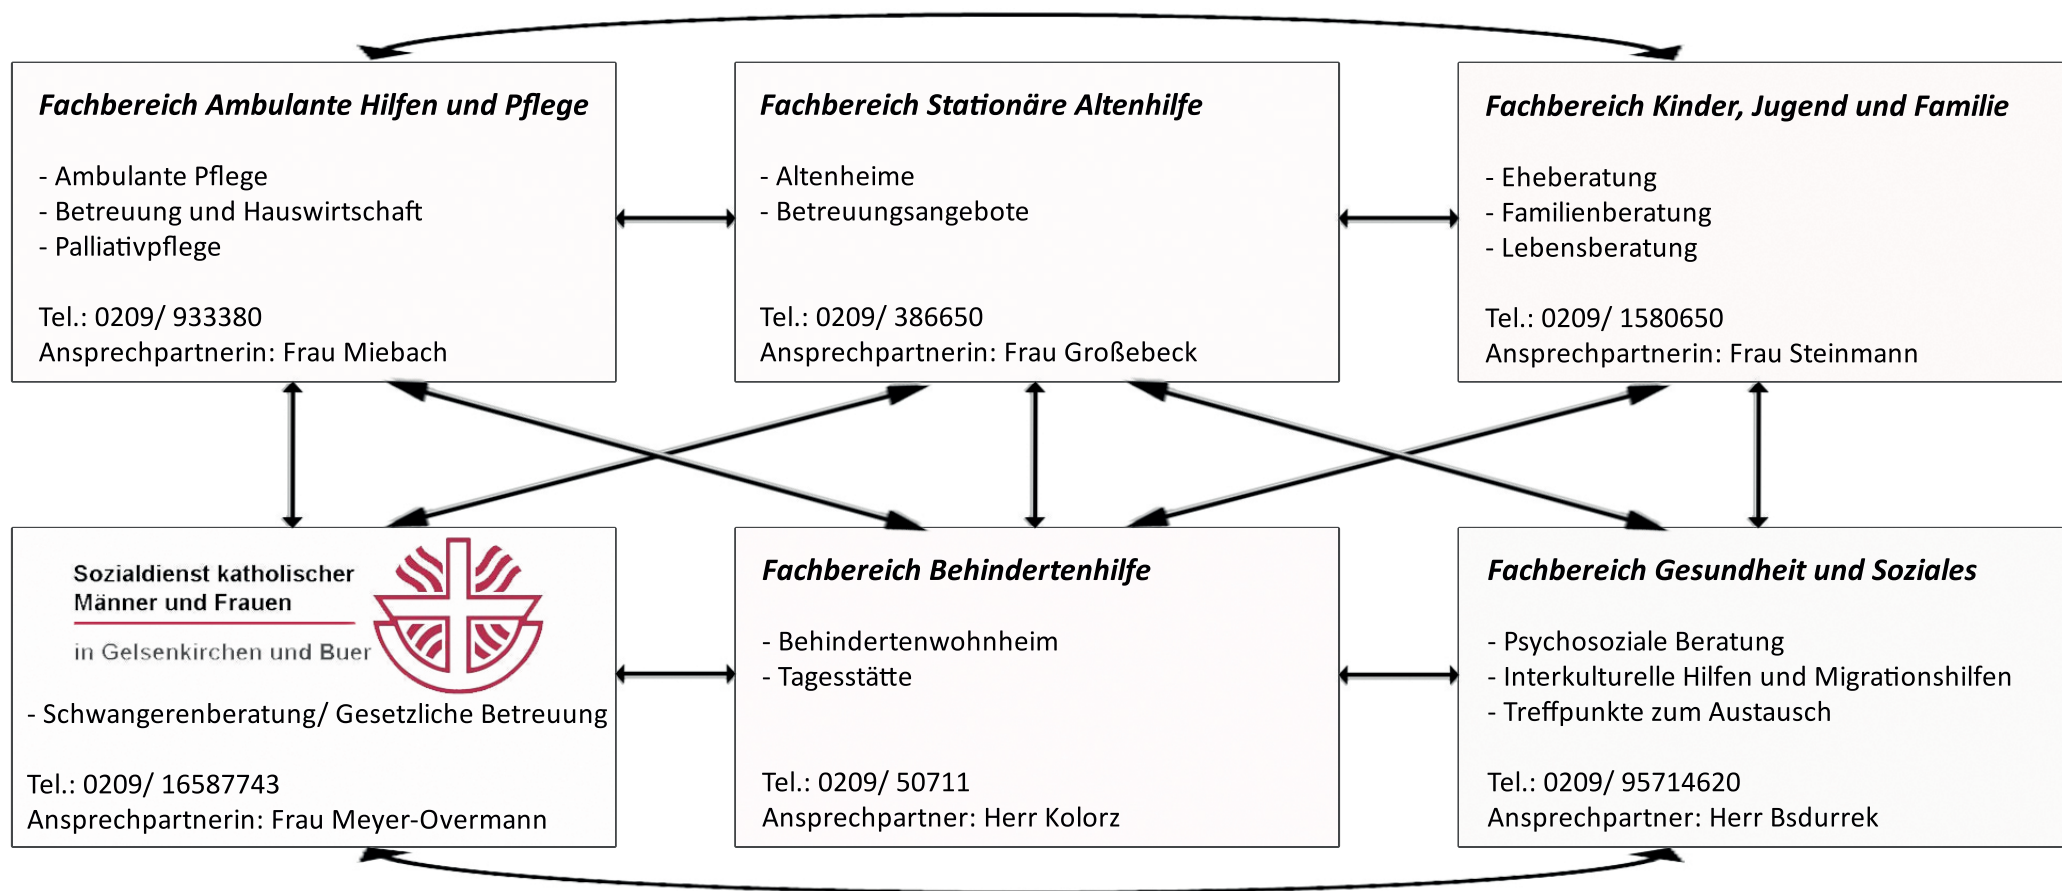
**Fachbereich Ambulante Hilfen und Pflege**

- Ambulante Pflege
- Betreuung und Hauswirtschaft
- Palliativpflege

Tel.: 0209/ 933380
Ansprechpartnerin: Frau Miebach

**Fachbereich Stationäre Altenhilfe**

- Altenheime
- Betreuungsangebote

Tel.: 0209/ 386650
Ansprechpartnerin: Frau Großebeck

**Fachbereich Kinder, Jugend und Familie**

- Eheberatung
- Familienberatung
- Lebensberatung

Tel.: 0209/ 1580650
Ansprechpartnerin: Frau Steinmann

Sozialdienst katholischer Männer und Frauen
in Gelsenkirchen und Buer

- Schwangerenberatung/ Gesetzliche Betreuung

Tel.: 0209/ 16587743
Ansprechpartnerin: Frau Meyer-Overmann

**Fachbereich Behindertenhilfe**

- Behindertenwohnheim
- Tagesstätte

Tel.: 0209/ 50711
Ansprechpartner: Herr Kolorz

**Fachbereich Gesundheit und Soziales**

- Psychosoziale Beratung
- Interkulturelle Hilfen und Migrationshilfen
- Treffpunkte zum Austausch

Tel.: 0209/ 95714620
Ansprechpartner: Herr Bsdurrek